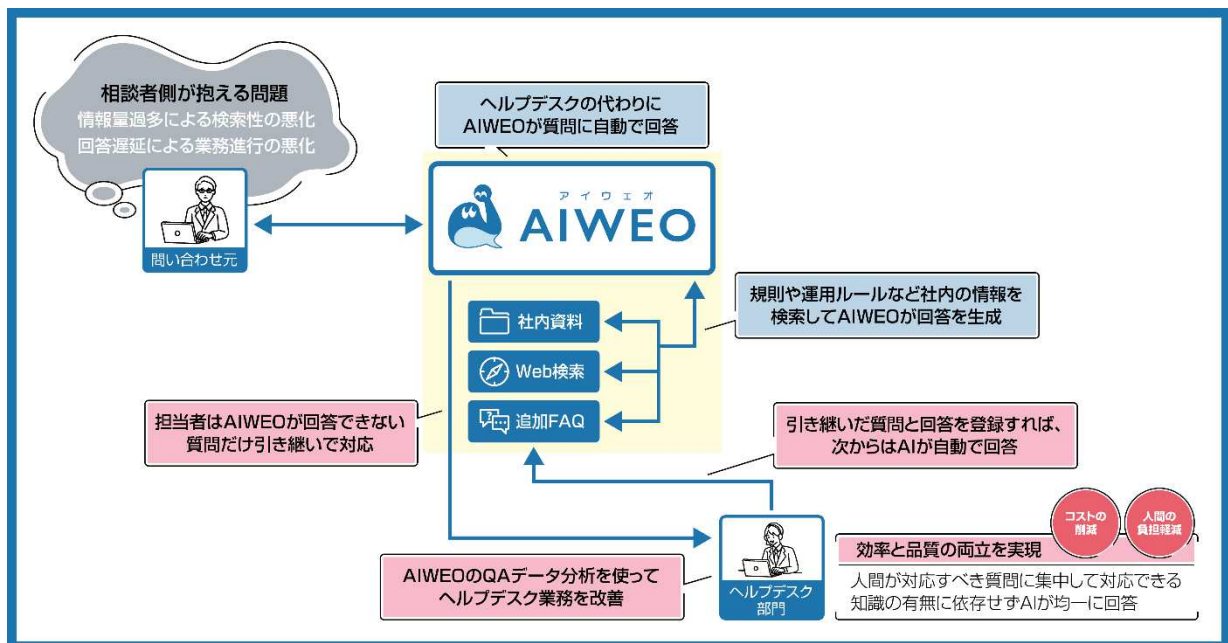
相談者側が抱える問題
情報量過多による検索性の悪化
回答遅延による業務進行の悪化

問い合わせ元

ヘルプデスクの代わりに
AIWEOが質問に自動で回答

アイウェオ
AIWEO

規則や運用ルールなど社内の情報を
検索してAIWEOが回答を生成

社内資料

Web検索

追加FAQ

担当者はAIWEOが回答できない
質問だけ引き継いで対応

引き継いだ質問と回答を登録すれば、
次からはAIが自動で回答

コストの削減

人間の負担軽減

効率と品質の両立を実現
人間が対応すべき質問に集中して対応できる
知識の有無に依存せずAIが均一に回答

AIWEOのQAデータ分析を使って
ヘルプデスク業務を改善

ヘルプデスク部門